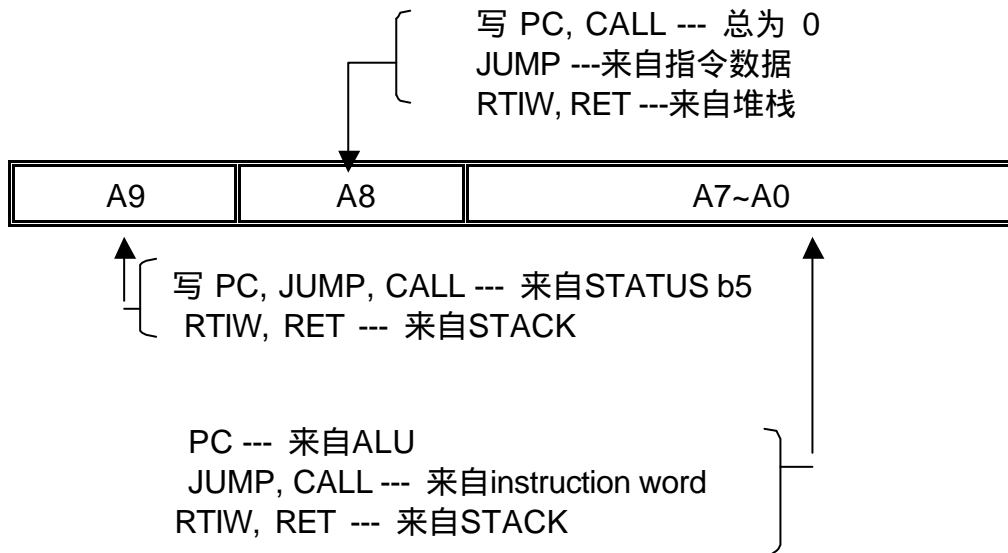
写 PC, CALL --- 总为 0
JUMP ---来自指令数据
RTIW, RET ---来自堆栈

| A9 | A8 | A7~A0 |
|---|---|---|

写 PC, JUMP, CALL --- 来自STATUS b5
RTIW, RET --- 来自STACK

PC --- 来自ALU
JUMP, CALL --- 来自instruction word
RTIW, RET --- 来自STACK